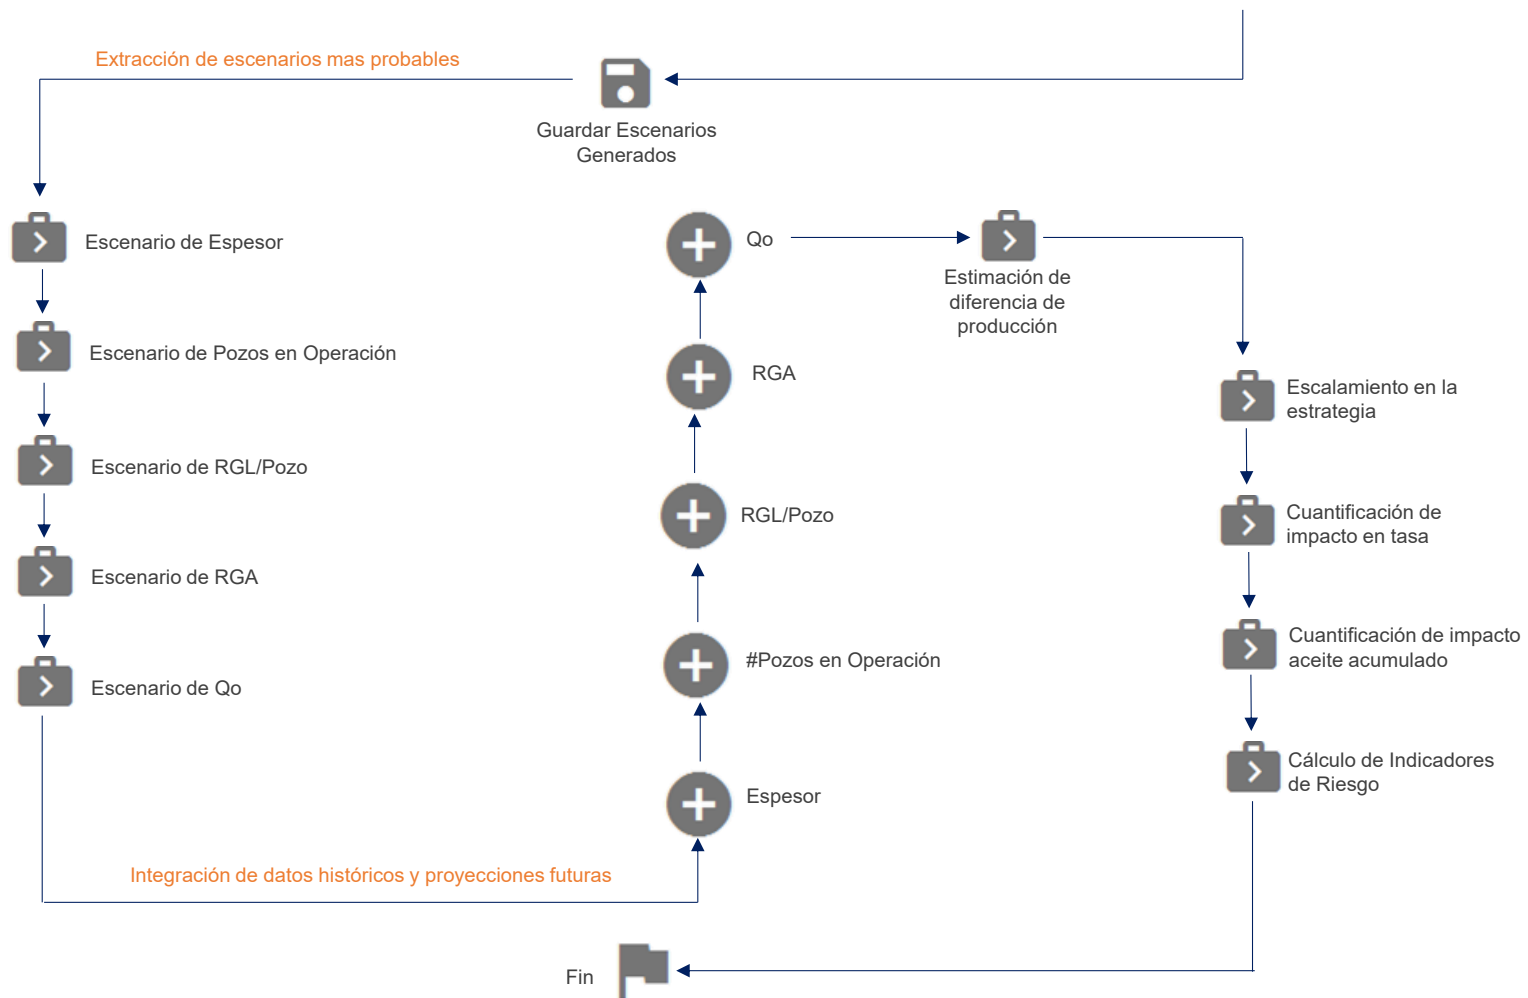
Extracción de escenarios mas probables

Guardar Escenarios Generados

Escenario de Espesor

Escenario de Pozos en Operación

Escenario de RGL/Pozo

Escenario de RGA

Escenario de Qo

Qo

Estimación de diferencia de producción

RGA

RGL/Pozo

#Pozos en Operación

Espesor

Escalamiento en la estrategia

Cuantificación de impacto en tasa

Cuantificación de impacto aceite acumulado

Cálculo de Indicadores de Riesgo

Integración de datos históricos y proyecciones futuras

Fin